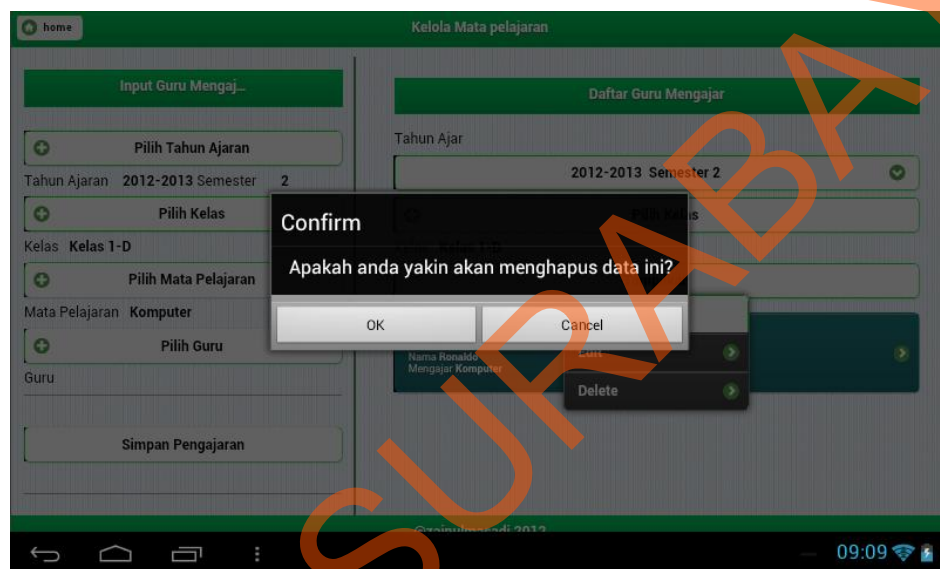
home

Kelola Mata pelajaran

Input Guru Mengaj...

Pilih Tahun Ajaran

Tahun Ajaran 2012-2013 Semester 2

Pilih Kelas

Kelas Kelas 1-D

Pilih Mata Pelajaran

Mata Pelajaran Komputer

Pilih Guru

Guru

Simpan Pengajaran

Daftar Guru Mengajar

Tahun Ajar

2012-2013 Semester 2

Pilih Kelas

Nama Ronaldo
Mengajar Komputer

Edit

Delete

Confirm

Apakah anda yakin akan menghapus data ini?

OK

Cancel

@zainulmasadi 2012

09:09

SURABAYA